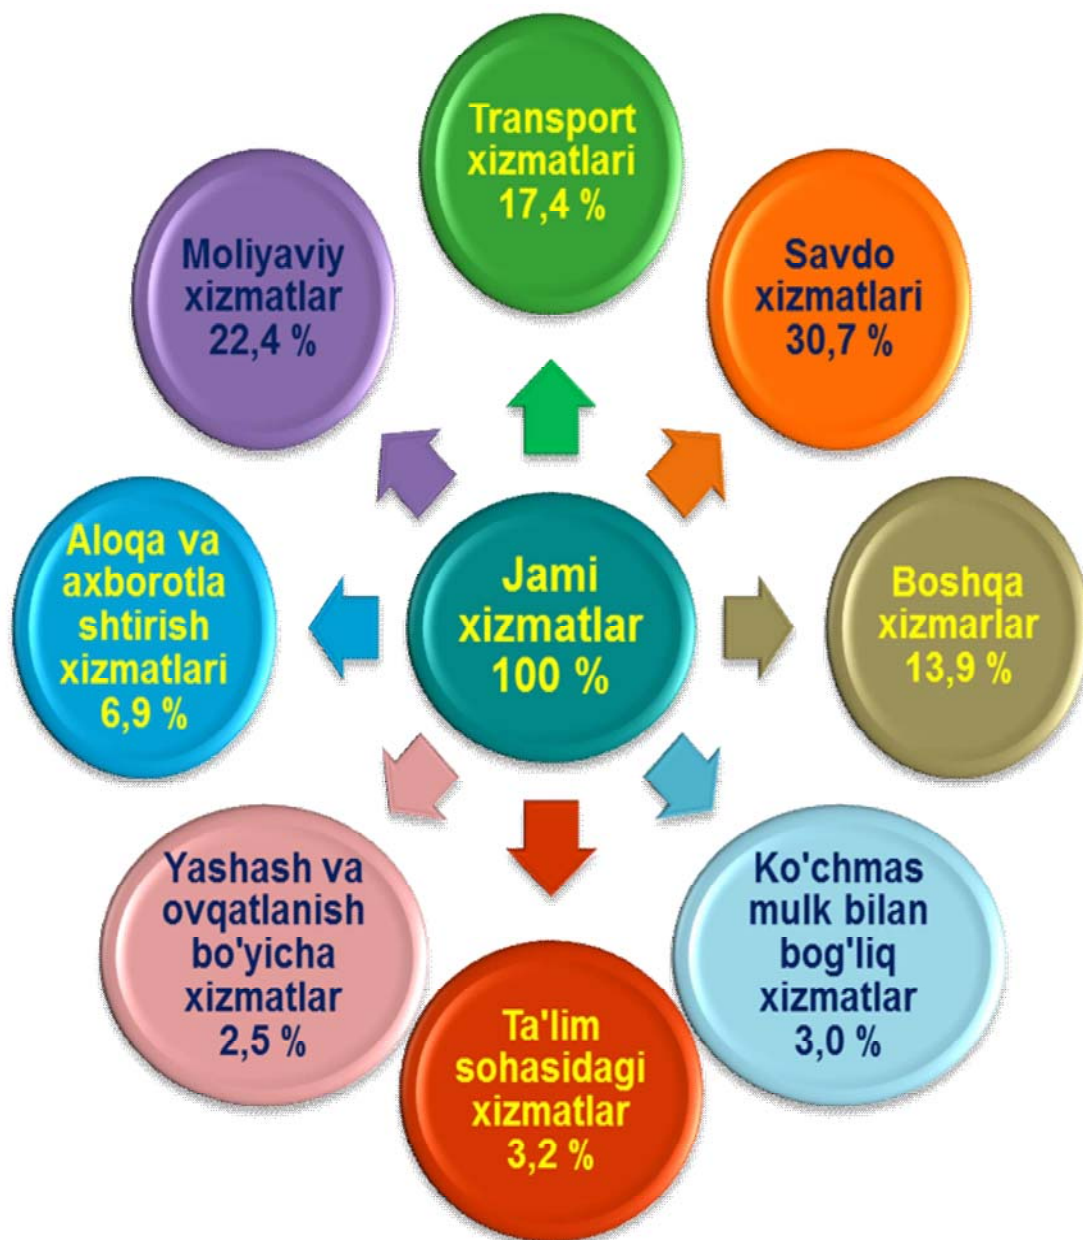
Jami xizmatlar 100 %

Transport xizmatlari 17,4 %

Savdo xizmatlari 30,7 %

Boshqa xizmarlar 13,9 %

Ko'chmas mulk bilan bog'liq xizmatlar 3,0 %

Ta'lim sohasidagi xizmatlar 3,2 %

Yashash va ovqatlanish bo'yicha xizmatlar 2,5 %

Aloqa va axborotla shtirish xizmatlari 6,9 %

Moliyaviy xizmatlar 22,4 %